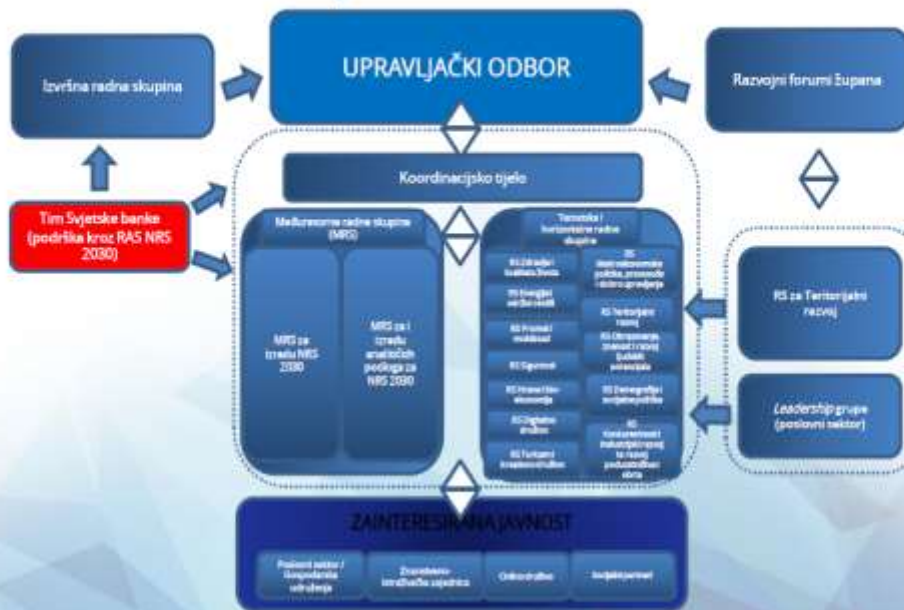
Izvršna radna skupina

UPRAVLJAČKI ODBOR

Razvojni forumi županija

Koordinacijsko tijelo

Tim Svjetske banke (podrška kroz RAS NRS 2030)

Međuresorne radne skupine (MRS)

MRS za izradu NRS 2030

MRS za i izradu analitičkih podloga za NRS 2030

Tematske / horizontalne radne skupine

RS Zdravlje i kvaliteta života

RS Vanjska i unutarnja politika, provedba i dobro upravljanje

RS Energija i održivi okoliš

RS Teritorijalni razvoj

RS Promet i mobilnost

RS Obrazovanje, znanost i razvoj ljudskih potencijala

RS Sigurnost

RS Hrana i bioekonomija

RS Demografija i socijalna politika

RS Digitalno društvo

RS Konkurentnost i industrijski razvoj te razvoj poduzetničkog okvira

RS Turizam i kreativno društvo

RS za Teritorijalni razvoj

Leadership grupe (poslovni sektor)

ZAINTERESIRANA JAVNOST

Poslovni sektor / Gospodarska udruženja

Znanstveno-istraživačka zajednica

Civilno društvo

Socijalni partneri